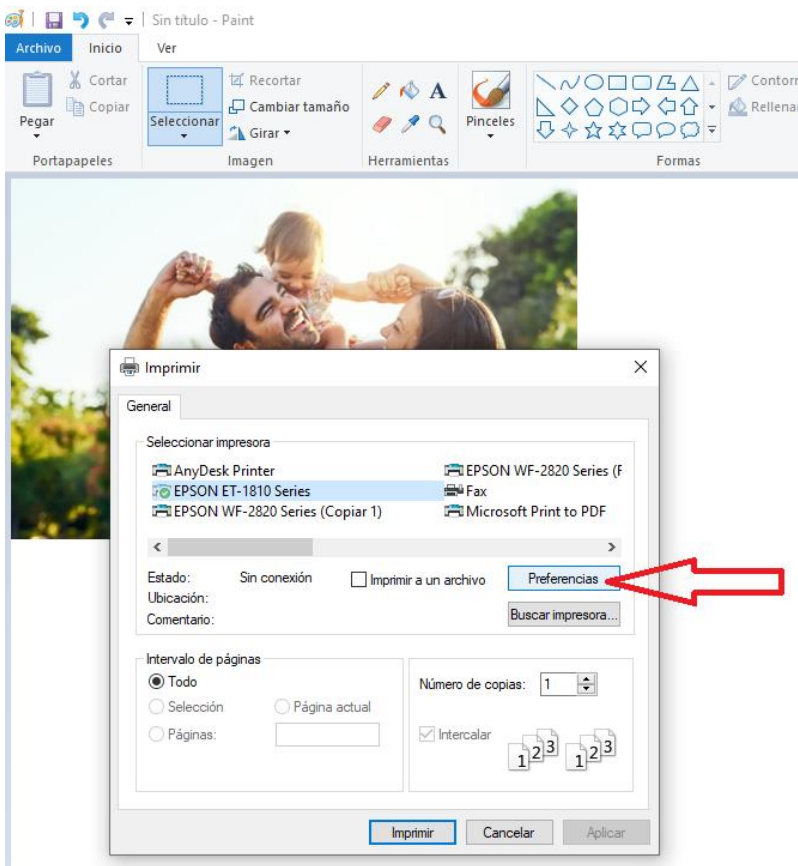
Sin título - Paint

Archivo Inicio Ver

Pegar
Cortar
Copiar
Portapapeles

Seleccionar
Recortar
Cambiar tamaño
Girar
Imagen

Herramientas

Pinceles

Formas

Contorn
Rellenar

Imprimir

General

Seleccionar impresora

AnyDesk Printer
EPSON ET-1810 Series
EPSON WF-2820 Series (Copiar 1)
EPSON WF-2820 Series (F
Fax
Microsoft Print to PDF

Estado: Sin conexión
Ubicación:
Comentario:

Imprimir a un archivo
Preferencias
Buscar impresora...

Intervalo de páginas
Todo
Selección
Página actual
Páginas:

Número de copias: 1
Intercalar
1 2 3 1 2 3

Imprimir Cancelar Aplicar